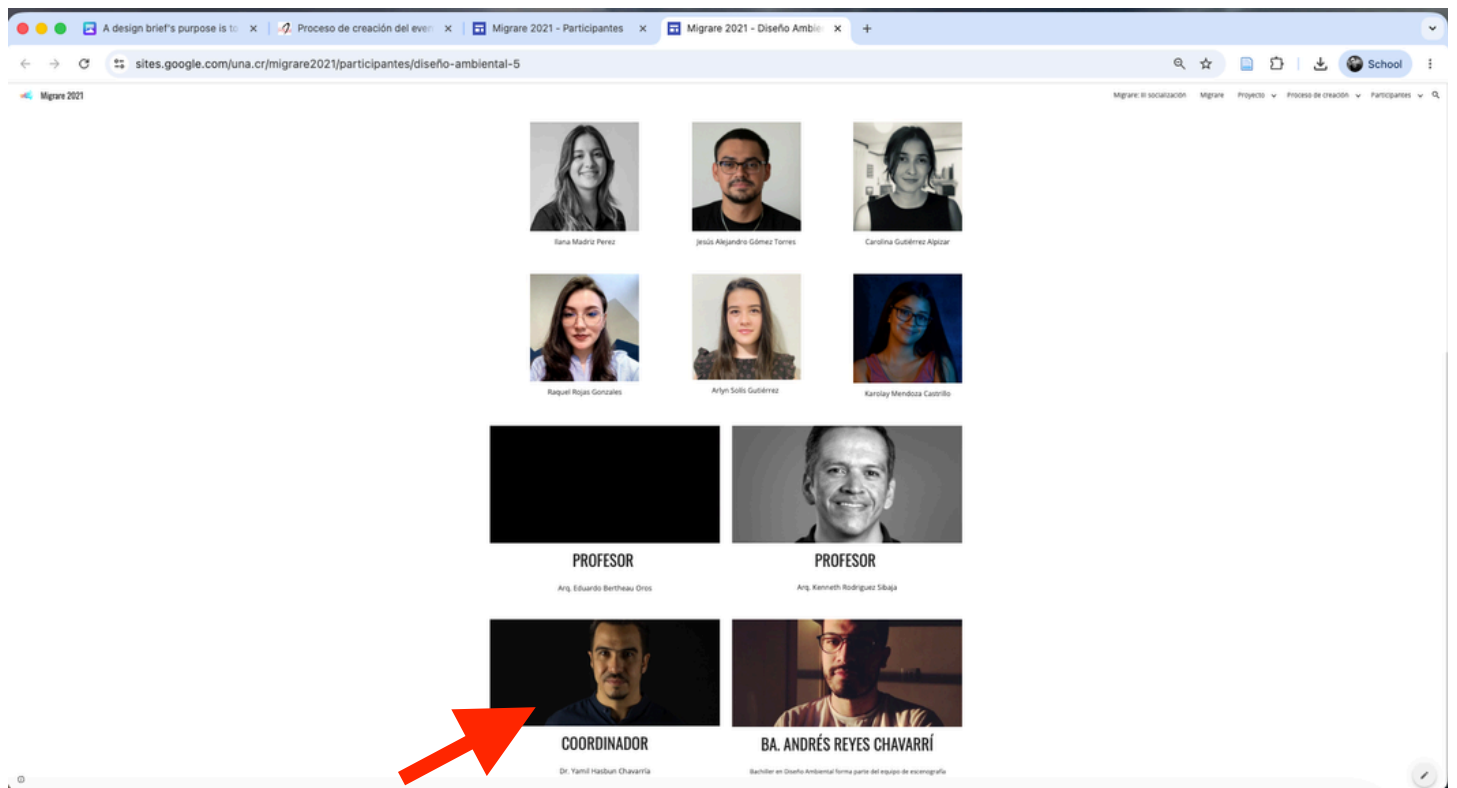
A design brief's purpose is to
Proceso de creación del even
Migrare 2021 - Participantes
Migrare 2021 - Diseño Ambie
sites.google.com/una.cr/migrare2021/participantes/diseño-ambiental-5
School

Migrare 2021
Migrare: III socialización Migrare Proyecto Proceso de creación Participantes

Ilana Madriz Perez
Jesús Alejandro Gómez Torres
Carolina Gutiérrez Alpizar

Raquel Rojas Gonzales
Arlyn Solís Gutiérrez
Karolay Mendoza Castrillo

PROFESOR
Arq. Eduardo Bertheau Oros

PROFESOR
Arq. Kenneth Rodriguez Sibaja

COORDINADOR
Dr. Yamil Hasbun Chavarría

BA. ANDRÉS REYES CHAVARRÍ
Bachiller en Diseño Ambiental forma parte del equipo de escenografía